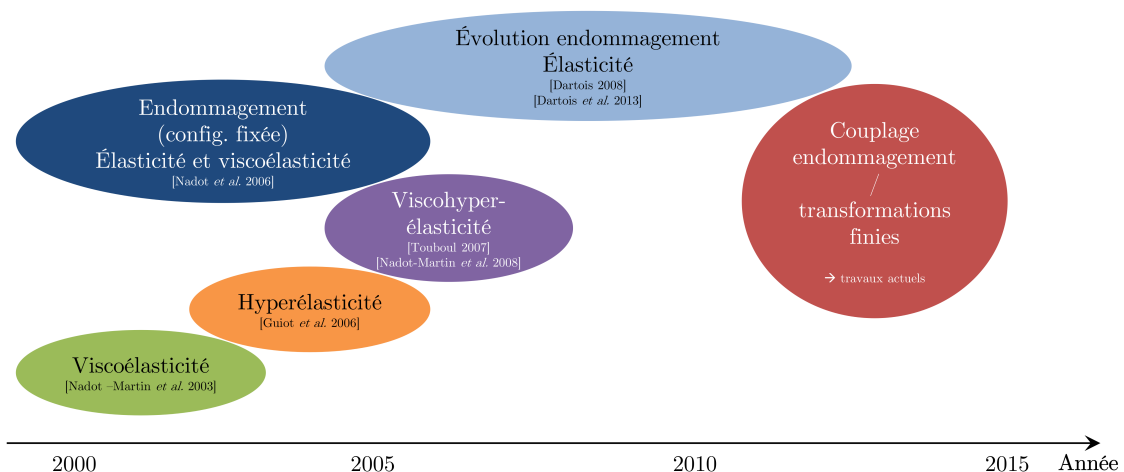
Évolution endommagement
Élasticité
[Dartois 2008]
[Dartois *et al.* 2013]

Endommagement
(config. fixée)
Élasticité et viscoélasticité
[Nadot *et al.* 2006]

Viscohyperélasticité
[Touboul 2007]
[Nadot-Martin *et al.* 2008]

Couplage endommagement / transformations finies
→ travaux actuels

Hyperélasticité
[Guiot *et al.* 2006]

Viscoélasticité
[Nadot –Martin *et al.* 2003]

2000
2005
2010
2015
Année